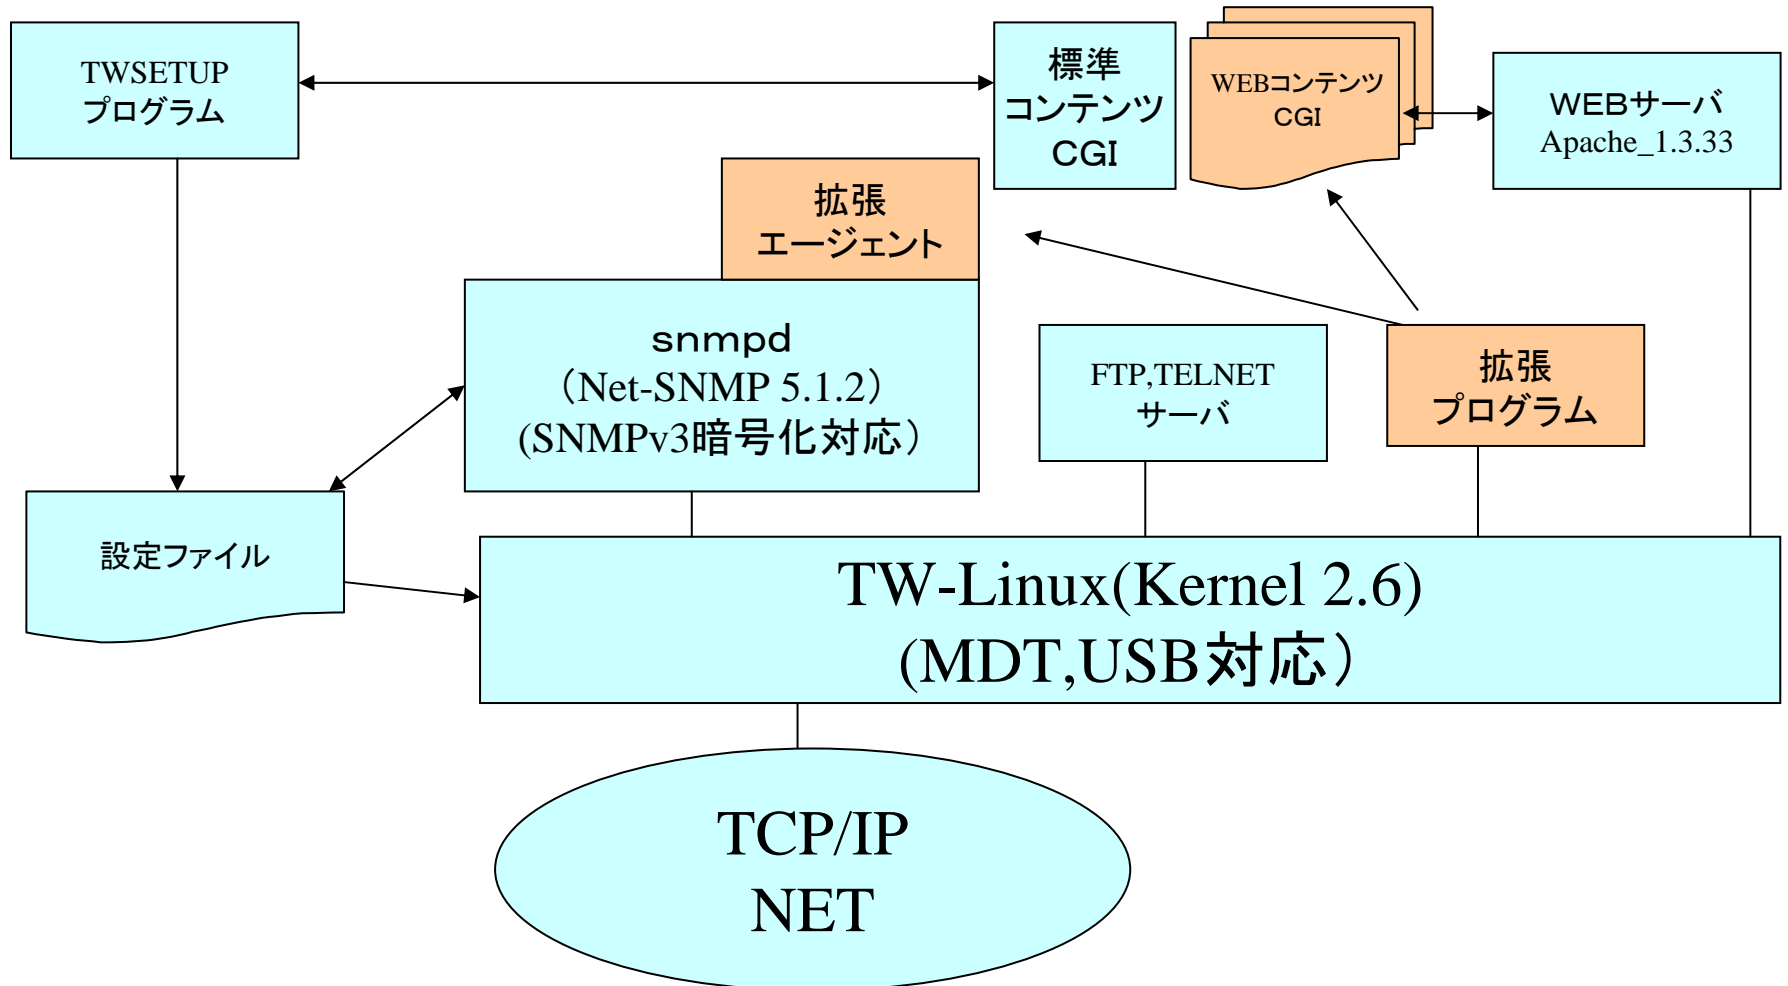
TWSETUP
プログラム

標準
コンテンツ
CGI

WEBコンテンツ
CGI

WEBサーバ
Apache_1.3.33

拡張
エージェント

snmpd
（Net-SNMP 5.1.2）
(SNMPv3暗号化対応）

FTP,TELNET
サーバ

拡張
プログラム

設定ファイル

TW-Linux(Kernel 2.6)
(MDT,USB対応）

TCP/IP
NET